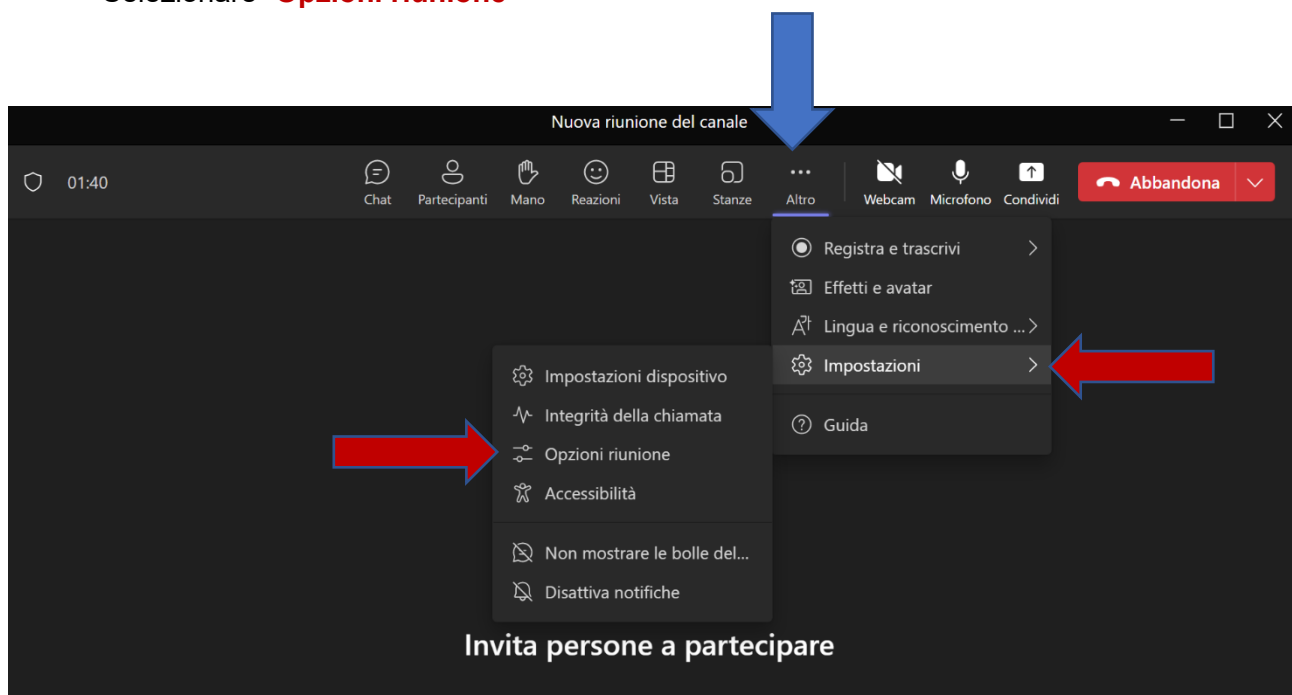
Selezionare "Opzioni riunione"

Nuova riunione del canale

01:40

Chat Partecipanti Mano Reazioni Vista Stanze Altro Webcam Microfono Condividi

Abbandona

Registra e trascrivi

Effetti e avatar

Lingua e riconoscimento ...

Impostazioni

Guida

Impostazioni dispositivo

Integrità della chiamata

Opzioni riunione

Accessibilità

Non mostrare le bolle del...

Disattiva notifiche

Invita persone a partecipare